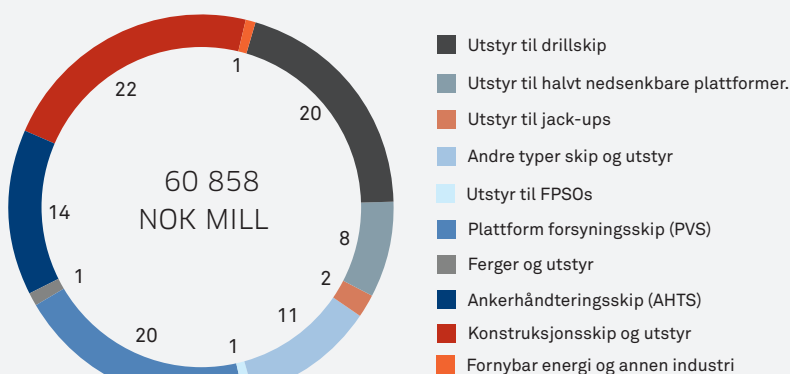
1
22
20
60 858
NOK MILL
14
8
2
1
11
20
1

Utstyr til drillskip
Utstyr til halvt nedsenkbare plattformer.
Utstyr til jack-ups
Andre typer skip og utstyr
Utstyr til FPSOs
Plattform forsyningsskip (PVS)
Ferger og utstyr
Ankerhåndteringsskip (AHTS)
Konstruksjonsskip og utstyr
Fornybar energi og annen industri